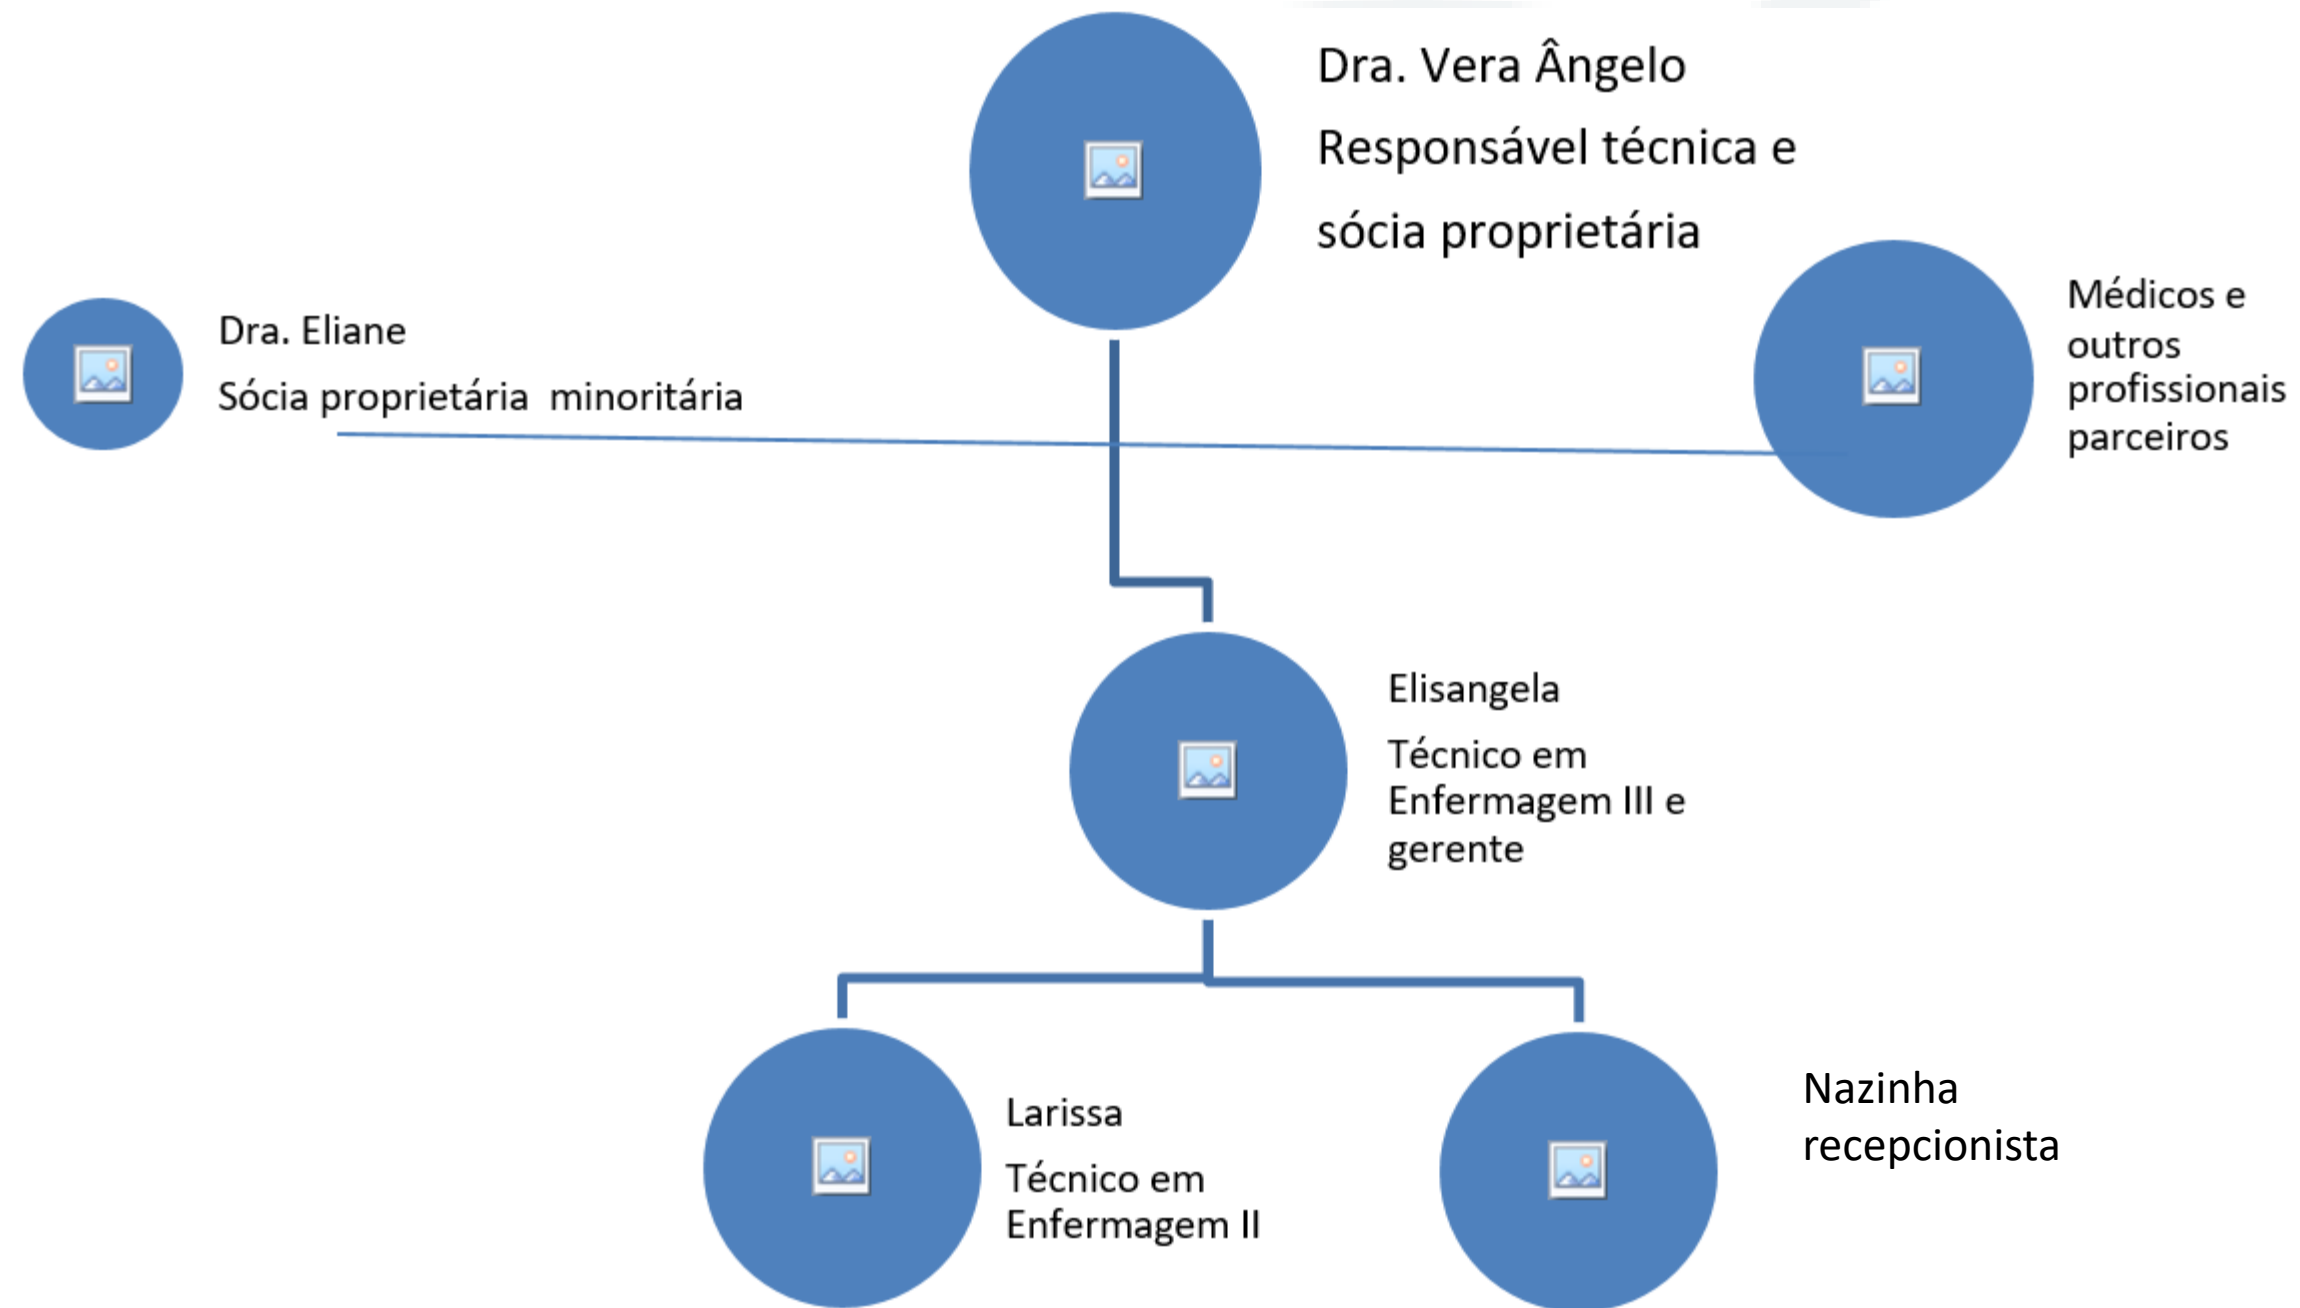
Dra. Vera Ângelo

Responsável técnica e

sócia proprietária

Dra. Eliane

Sócia proprietária minoritária

Médicos e outros profissionais parceiros

Elisangela

Técnico em Enfermagem III e gerente

Larissa

Técnico em Enfermagem II

Nazinha recepcionista